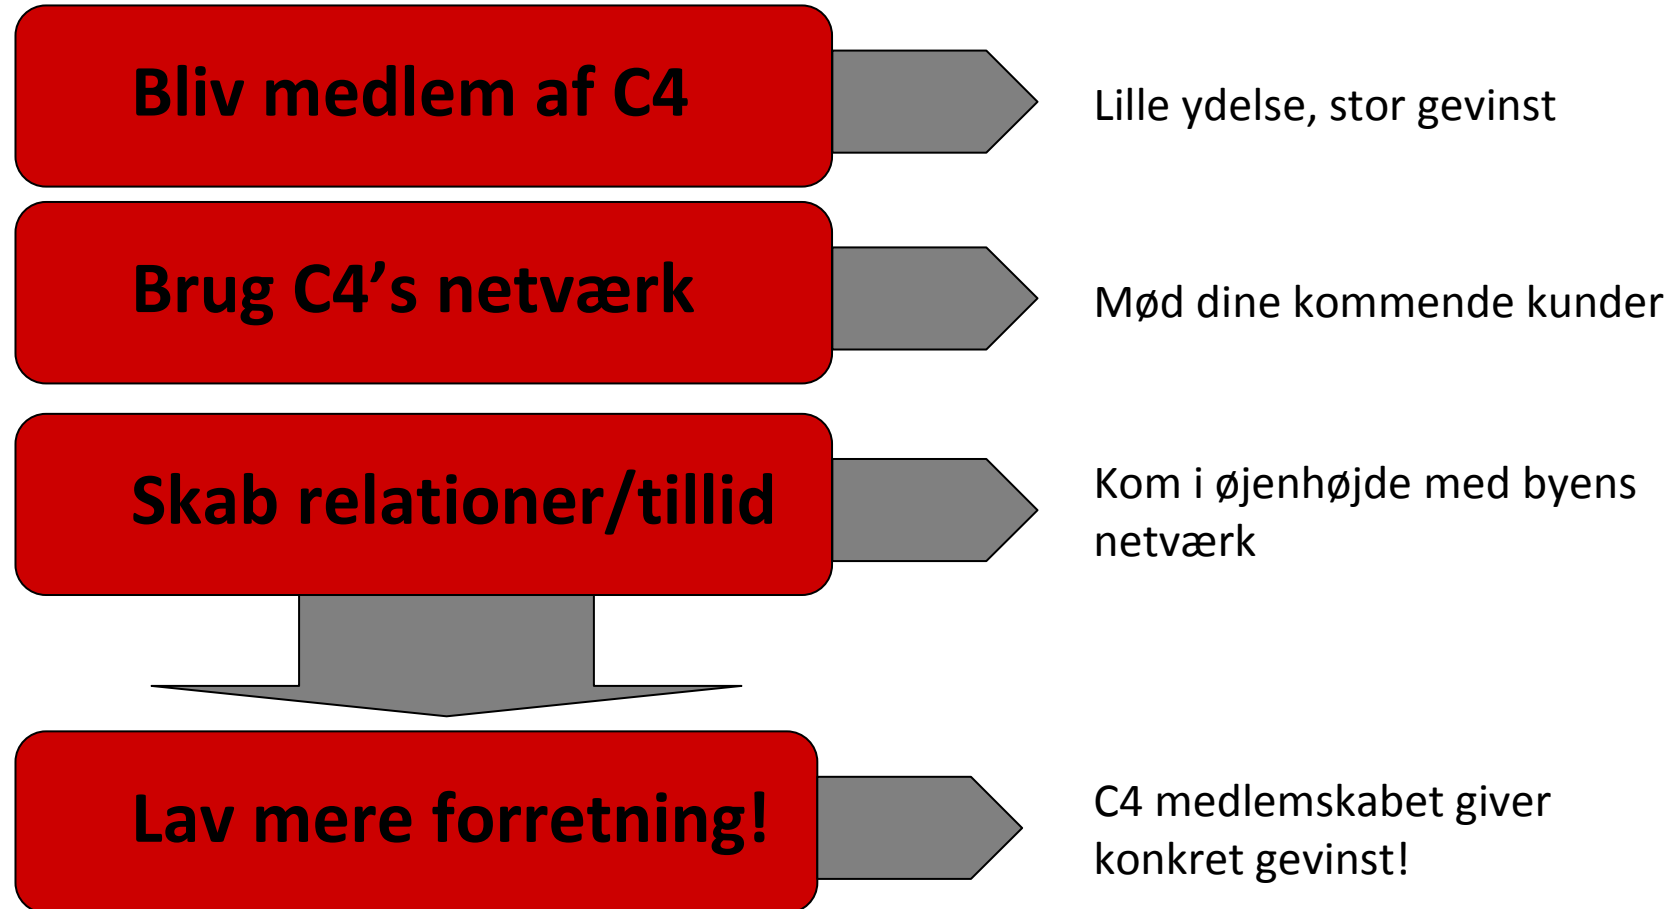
Bliv medlem af C4

Lille ydelse, stor gevinst

Brug C4's netværk

Mød dine kommende kunder

Skab relationer/tillid

Kom i øjenhøjde med byens netværk

Lav mere forretning!

C4 medlemskabet giver konkret gevinst!